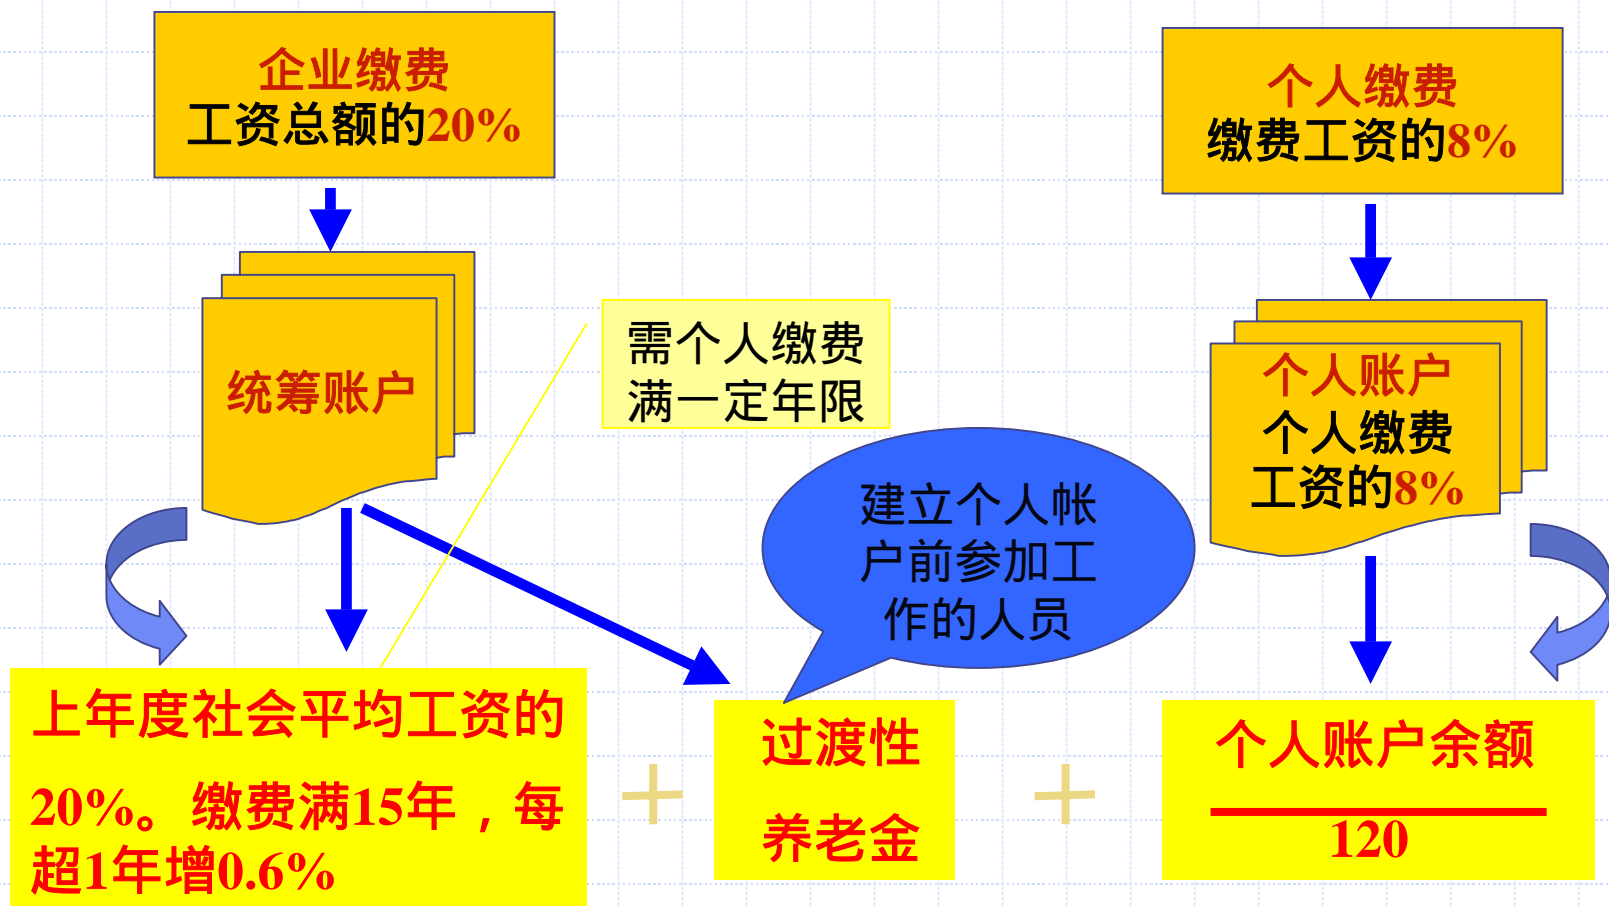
企业缴费
工资总额的20%

个人缴费
缴费工资的8%

统筹账户

需个人缴费
满一定年限

个人账户
个人缴费
工资的8%

建立个人帐户前参加工作的人员

上年度社会平均工资的20%。缴费满15年，每超1年增0.6%

+

过渡性
养老金

+

个人账户余额
$\frac{}{120}$